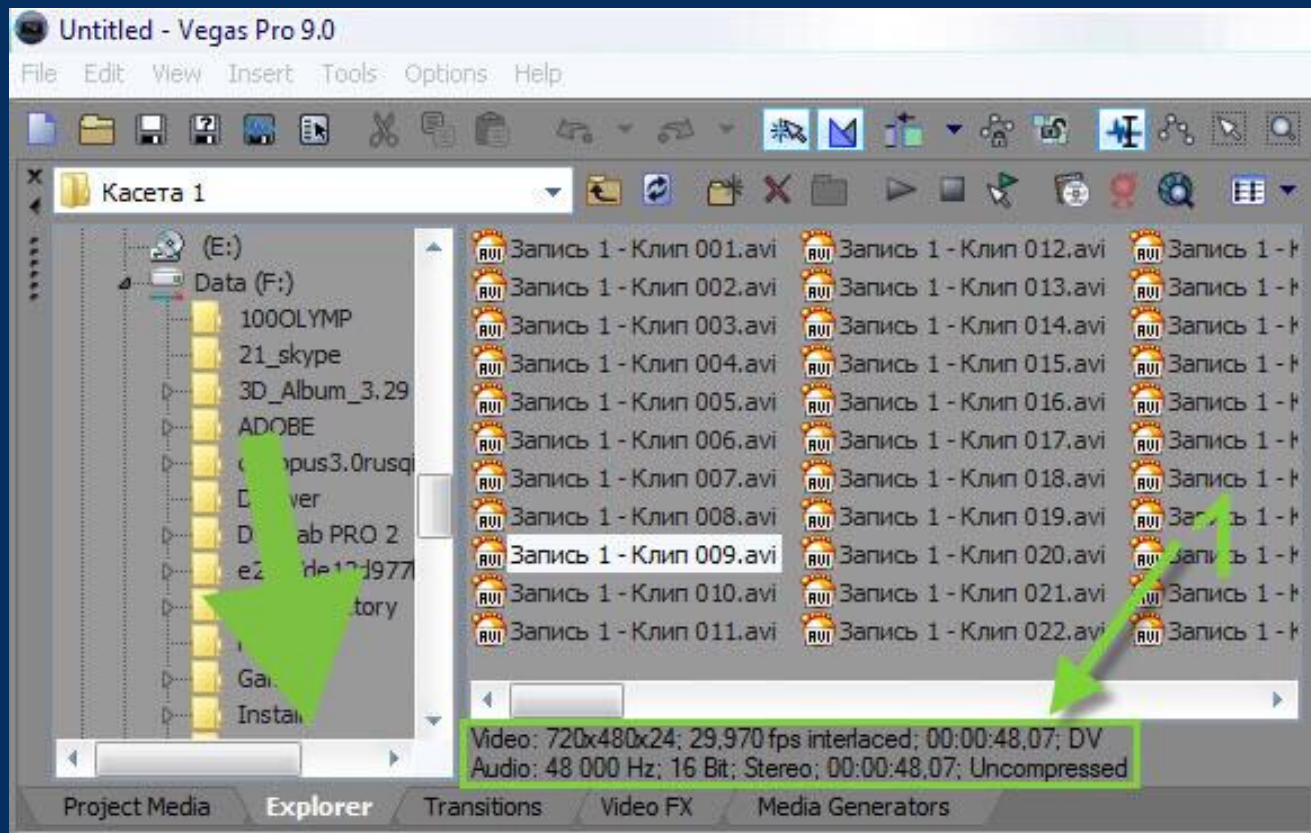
Untitled - Vegas Pro 9.0

File Edit View Insert Tools Options Help

Касета 1

(E:)
Data (F:)
100OLYMP
21_skype
3D_Album_3.29
ADOBE
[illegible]opus3.0rusq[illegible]
D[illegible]ver
D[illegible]ab PRO 2
e2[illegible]de1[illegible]977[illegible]
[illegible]tory
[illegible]
Ga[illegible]
Insta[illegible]

Запись 1 - Клип 001.avi
Запись 1 - Клип 002.avi
Запись 1 - Клип 003.avi
Запись 1 - Клип 004.avi
Запись 1 - Клип 005.avi
Запись 1 - Клип 006.avi
Запись 1 - Клип 007.avi
Запись 1 - Клип 008.avi
Запись 1 - Клип 009.avi
Запись 1 - Клип 010.avi
Запись 1 - Клип 011.avi
Запись 1 - Клип 012.avi
Запись 1 - Клип 013.avi
Запись 1 - Клип 014.avi
Запись 1 - Клип 015.avi
Запись 1 - Клип 016.avi
Запись 1 - Клип 017.avi
Запись 1 - Клип 018.avi
Запись 1 - Клип 019.avi
Запись 1 - Клип 020.avi
Запись 1 - Клип 021.avi
Запись 1 - Клип 022.avi
Запись 1 - К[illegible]
Запись 1 - К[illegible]
Запись 1 - К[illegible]
Запись 1 - К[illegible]
Запись 1 - К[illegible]
Запись 1 - К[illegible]
Запись 1 - К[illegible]
За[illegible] 1 - К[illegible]
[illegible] 1 - К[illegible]
Запись 1 - К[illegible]
Запись 1 - К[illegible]

Video: 720x480x24; 29,970 fps interlaced; 00:00:48,07; DV
Audio: 48 000 Hz; 16 Bit; Stereo; 00:00:48,07; Uncompressed

Project Media | Explorer | Transitions | Video FX | Media Generators